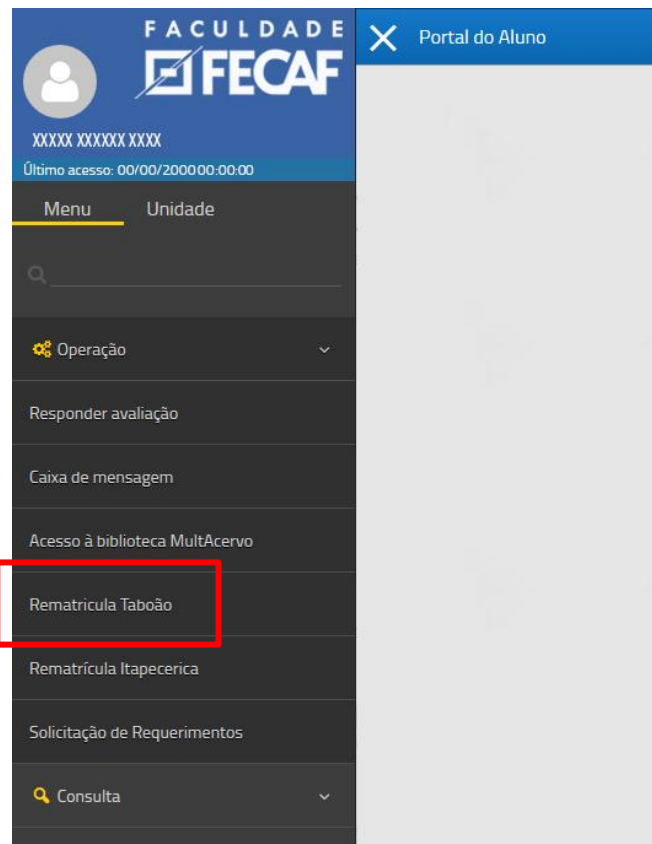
FACULDADE
FECAF

XXXXX XXXXXX XXXX
Último acesso: 00/00/2000 00:00:00

Portal do Aluno

Menu
Unidade

Operação
Responder avaliação
Caixa de mensagem
Acesso à biblioteca MultAcervo
Rematricula Taboão
Rematrícula Itapecerica
Solicitação de Requerimentos
Consulta